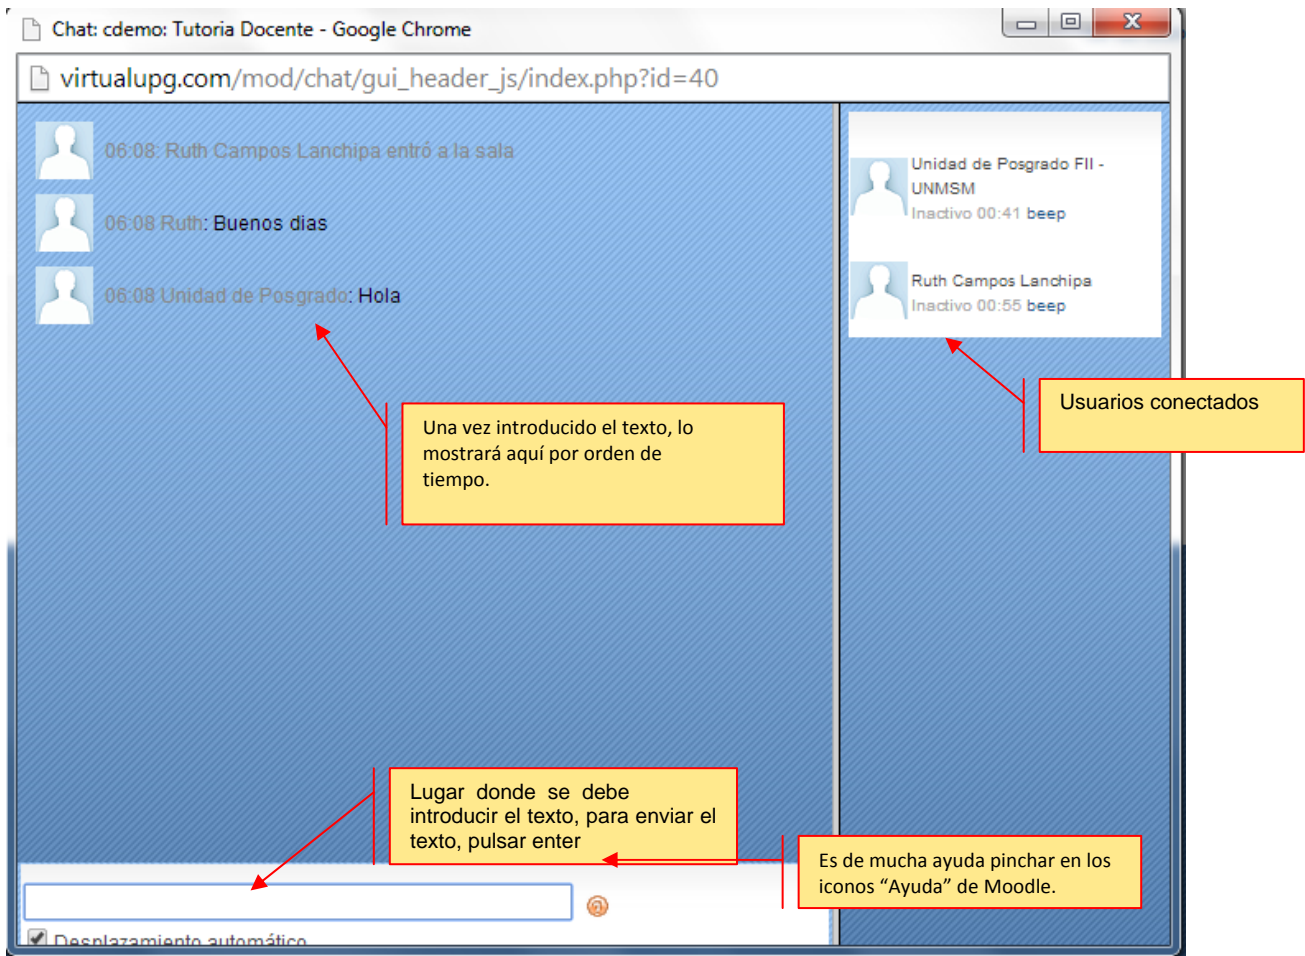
Chat: cdemo: Tutoria Docente - Google Chrome

virtualupg.com/mod/chat/gui_header_js/index.php?id=40

06:08: Ruth Campos Lanchipa entró a la sala

06:08 Ruth: Buenos dias

06:08 Unidad de Posgrado: Hola

Unidad de Posgrado FII - UNMSM
Inactivo 00:41 beep

Ruth Campos Lanchipa
Inactivo 00:55 beep

Usuarios conectados

Una vez introducido el texto, lo mostrará aquí por orden de tiempo.

Lugar donde se debe introducir el texto, para enviar el texto, pulsar enter

Es de mucha ayuda pinchar en los iconos “Ayuda” de Moodle.

Desplazamiento automático